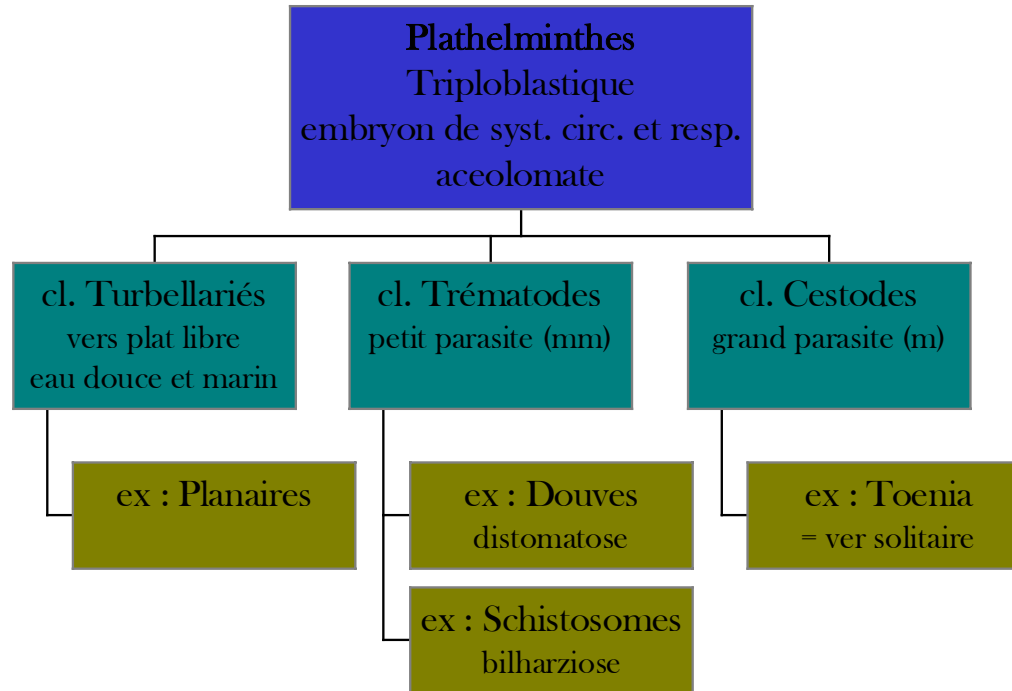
Plathelminthes
Triploblastique
embryon de syst. circ. et resp.
aceolomate

cl. Turbellariés
vers plat libre
eau douce et marin

ex : Planaires

cl. Trématodes
petit parasite (mm)

ex : Douves
distomatose

ex : Schistosomes
bilharziose

cl. Cestodes
grand parasite (m)

ex : Toenia
= ver solitaire